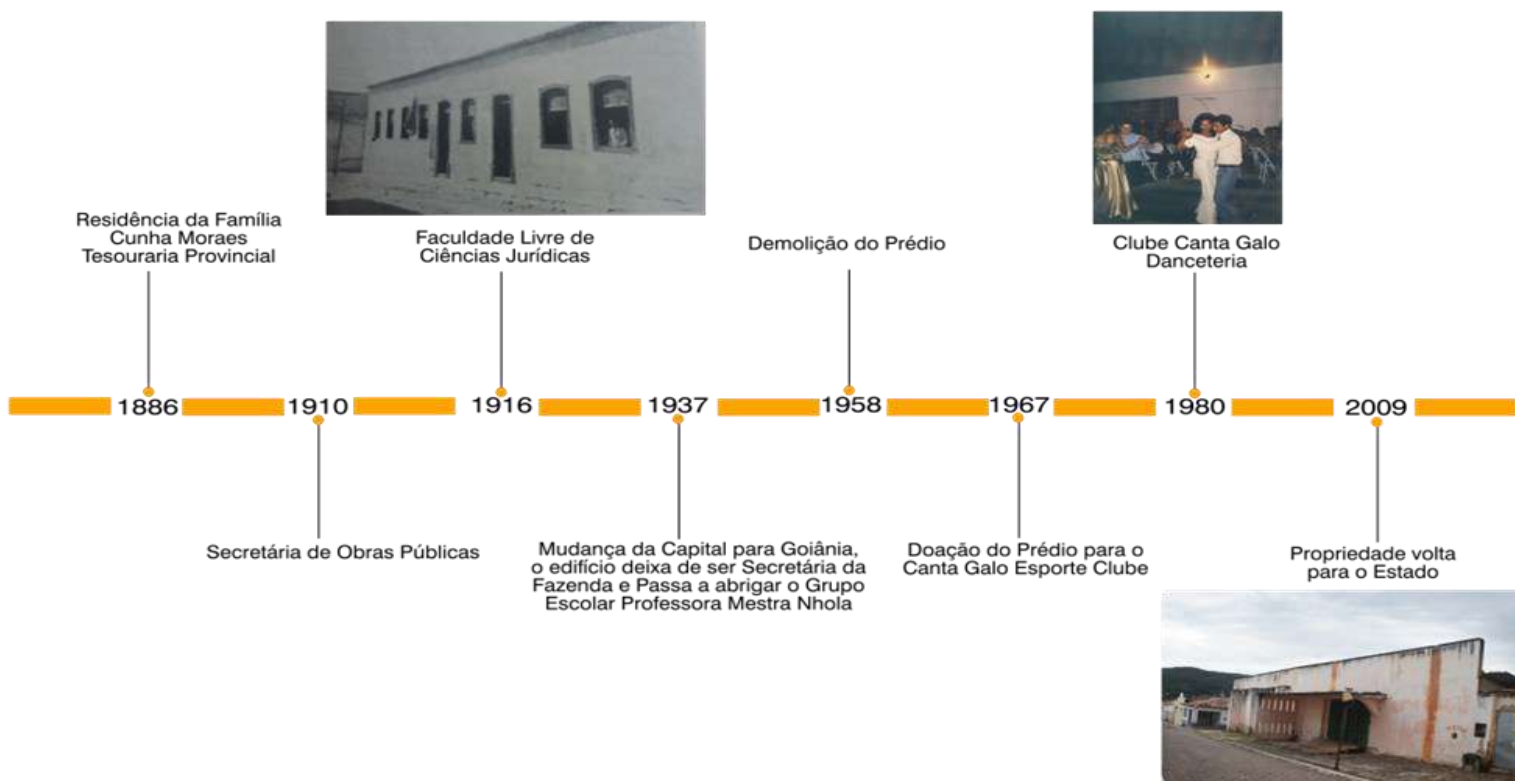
Residência da Família Cunha Moraes Tesouraria Provincial

Faculdade Livre de Ciências Jurídicas

Demolição do Prédio

Clube Canta Galo Danceteria

1886 1910 1916 1937 1958 1967 1980 2009

Secretária de Obras Públicas

Mudança da Capital para Goiânia, o edifício deixa de ser Secretária da Fazenda e Passa a abrigar o Grupo Escolar Professora Mestra Nhola

Doação do Prédio para o Canta Galo Esporte Clube

Propriedade volta para o Estado